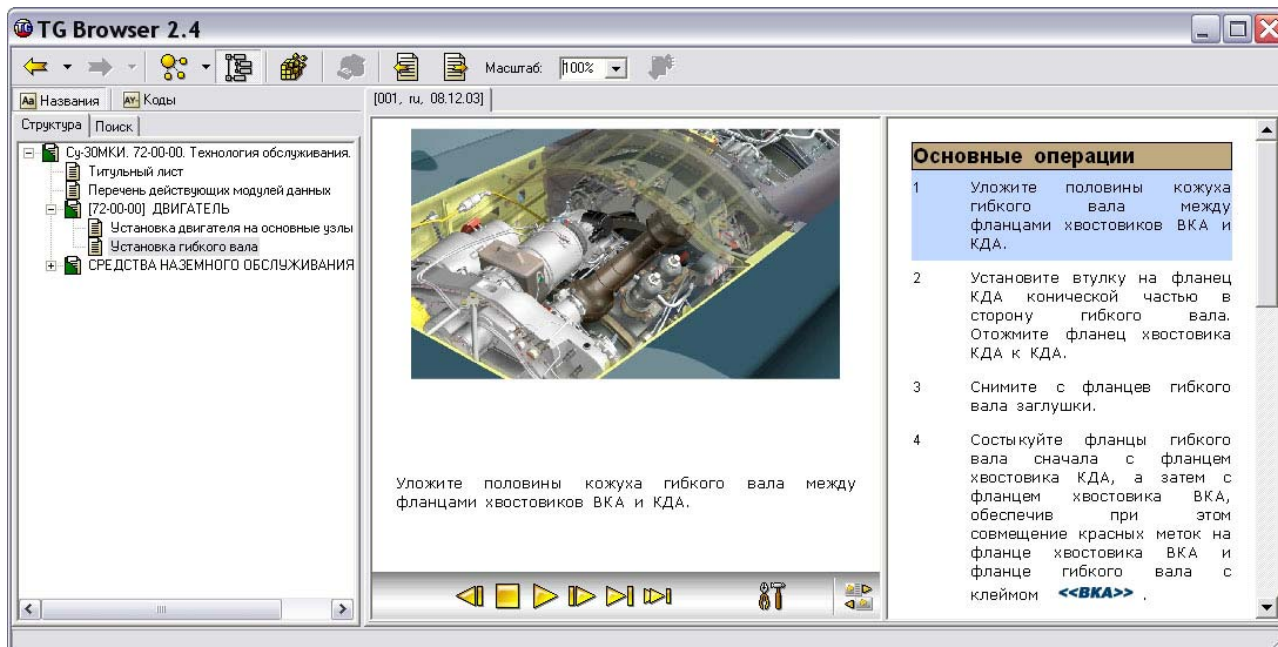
TG Browser 2.4

Масштаб: 100%

Aa Названия AY Коды

Структура Поиск

Су-30МКИ. 72-00-00. Технология обслуживания.
Титульный лист
Перечень действующих модулей данных
[72-00-00] ДВИГАТЕЛЬ
Установка двигателя на основные узлы
Установка гибкого вала
СРЕДСТВА НАЗЕМНОГО ОБСЛУЖИВАНИЯ

[001, ru, 08.12.03]

Уложите половины кожуха гибкого вала между фланцами хвостовиков ВКА и КДА.

Основные операции

1 Уложите половины кожуха гибкого вала между фланцами хвостовиков ВКА и КДА.

2 Установите втулку на фланец КДА конической частью в сторону гибкого вала. Отожмите фланец хвостовика КДА к КДА.

3 Снимите с фланцев гибкого вала заглушки.

4 Состыкуйте фланцы гибкого вала сначала с фланцем хвостовика КДА, а затем с фланцем хвостовика ВКА, обеспечив при этом совмещение красных меток на фланце хвостовика ВКА и фланце гибкого вала с клеймом <<ВКА>> .